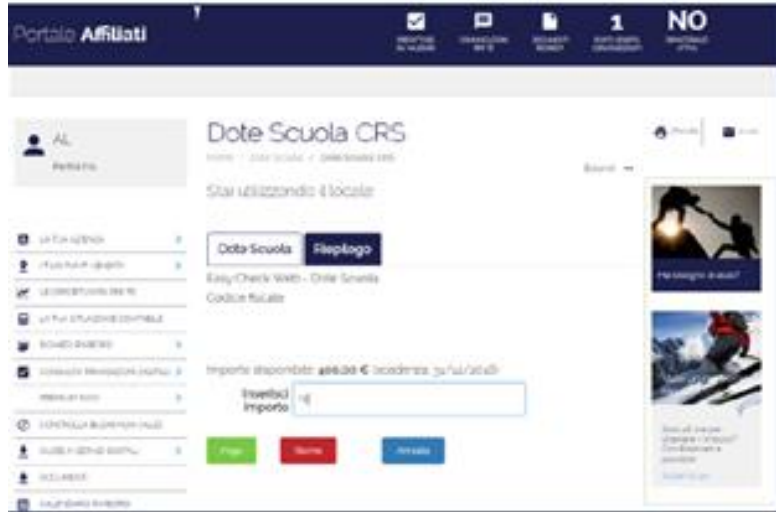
Portale Affiliati

1

NO

AL

Dote Scuola CRS

Stai utilizzando il locale

Dote Scuola | Riepilogo

Easy Check Web - Dote Scuola
Codice fiscale

Importo disponibile: 400,00 € (scadenza: 31/12/2016)

Inserisci Importo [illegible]

Paga

Hai bisogno di aiuto?